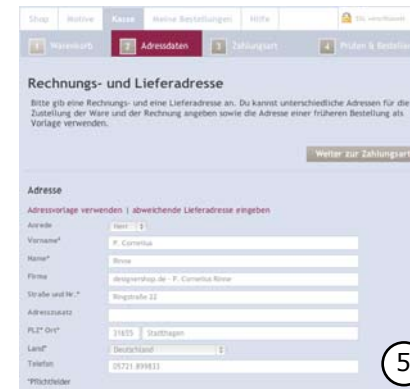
Shop | Motive | Kasse | Meine Bestellungen | Hilfe | SSL verschlüsselt

1 Warenkorb | 2 Adressdaten | 3 Zahlungsart | 4 Prüfen & Bestellen

Rechnungs- und Lieferadresse

Bitte gib eine Rechnungs- und eine Lieferadresse an. Du kannst unterschiedliche Adressen für die Zustellung der Ware und der Rechnung angeben sowie die Adresse einer früheren Bestellung als Vorlage verwenden.

Weiter zur Zahlungsart

Adresse

Adressvorlage verwenden | abweichende Lieferadresse eingeben

Anrede: Herr
Vorname*: P. Cornelius
Name*: Rinne
Firma: designershop.de - P. Cornelius Rinne
Straße und Nr.*: Ringstraße 22
Adresszusatz:
PLZ* Ort*: 31655 Stadthagen
Land*: Deutschland
Telefon: 05721 899833
*Pflichtfelder

5